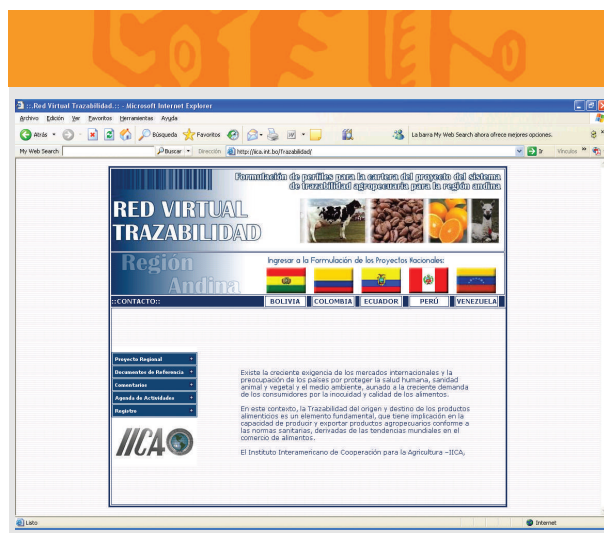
::.Red Virtual Trazabilidad.:: - Microsoft Internet Explorer

Archivo Edición Ver Favoritos Herramientas Ayuda

Atrás Búsqueda Favoritos

La barra My Web Search ahora ofrece mejores opciones.

My Web Search Buscar Dirección http://iica.int.bo/Trazabilidad/ Ir Vínculos

Formulación de perfiles para la cartera del proyecto del sistema de trazabilidad agropecuaria para la región andina

RED VIRTUAL TRAZABILIDAD

Región Andina

Ingresar a la Formulación de los Proyectos Nacionales:

::CONTACTO::

BOLIVIA COLOMBIA ECUADOR PERÚ VENEZUELA

Proyecto Regional

Documentos de Referencia

Comentarios

Agenda de Actividades

Registro

IICA

Existe la creciente exigencia de los mercados internacionales y la preocupación de los países por proteger la salud humana, sanidad animal y vegetal y el medio ambiente, aunado a la creciente demanda de los consumidores por la inocuidad y calidad de los alimentos.

En este contexto, la Trazabilidad del origen y destino de los productos alimenticios es un elemento fundamental, que tiene implicación en la capacidad de producir y exportar productos agropecuarios conforme a las normas sanitarias, derivadas de las tendencias mundiales en el comercio de alimentos.

El Instituto Interamericano de Cooperación para la Agricultura -IICA,

Listo

Internet